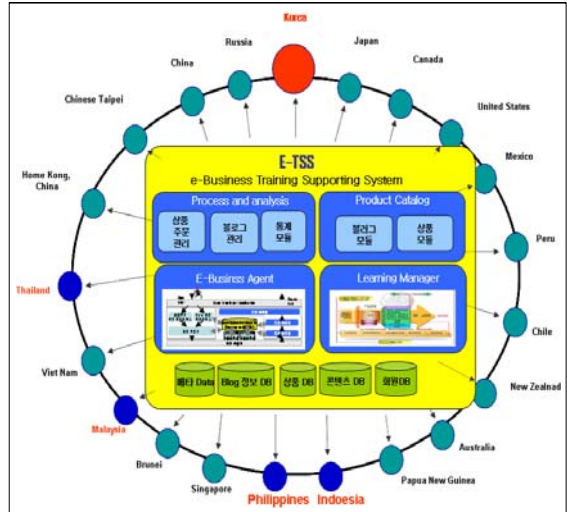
Korea

Russia

Japan

China

Canada

Chinese Taipei

United States

E-TSS

e-Business Training Supporting System

Home Kong, China

Mexico

Process and analysis

Product Catalog

상품 주문 관리

블로그 관리

통계 모듈

블로그 모듈

상품 모듈

Peru

Thailand

E-Business Agent

Learning Manager

Chile

Viet Nam

메타 Data

Blog 정보 DB

상품 DB

콘텐츠 DB

회원DB

New Zealnad

Malaysia

Australia

Brunei

Papua New Guinea

Singapore

Philippines

Indoesia